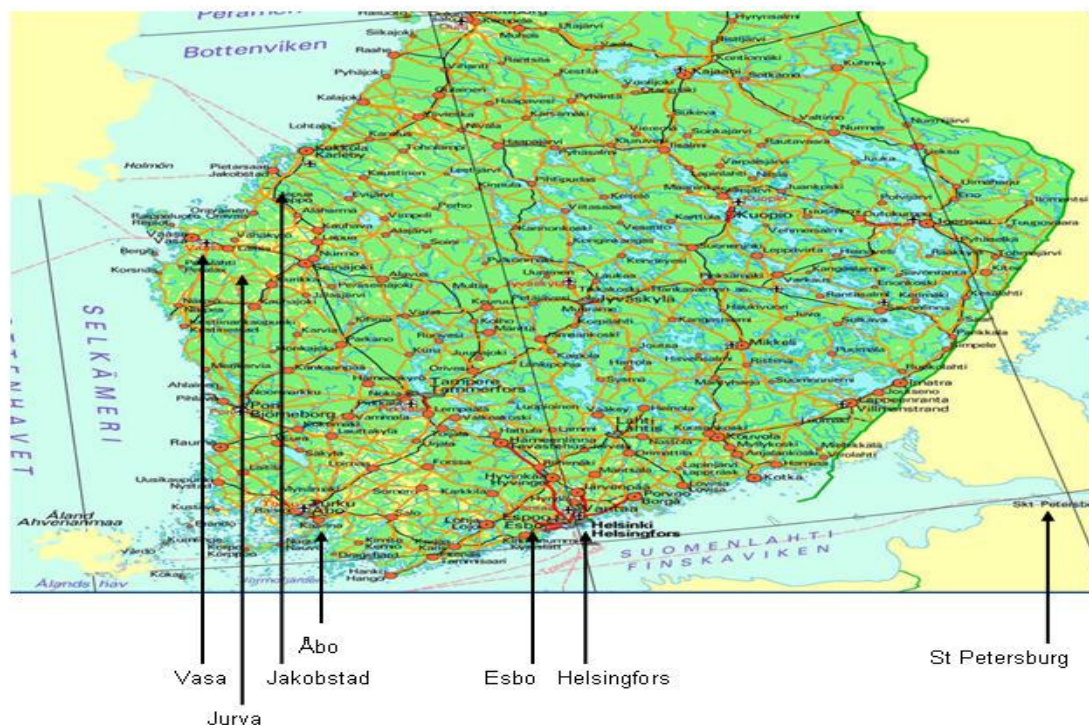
Perämeren
Bottenviken
Raahe
Pyhäjoki
Kalajoki
Lohtaja
Kokkola
Karleby
Holmön
Pietarsaari
Jakobstad
Oulu
Kajaani
Kuopio
Joensuu
Vaasa
Vasa
Bergö
Korsnäs
Seinäjoki
Jyväskylä
Mikkeli
SELKÄMERI
HAVET
Tampere
Tammerfors
Pori
Björneborg
Rauma
Lahti
Lahtis
Kouvola
Lappeenranta
Villmanstrand
Imatra
Kotka
Turku
Åbo
Åland
Ahvenanmaa
Espoo
Esbo
Vantaa
Helsinki
Helsingfors
Porvoo
Borgå
Hanko
Hangö
Ålands hav
SUOMENLAHTI
FINSKAVIKEN
Skt. Petersb
Åbo
Vasa
Jakobstad
Esbo
Helsingfors
St Petersburg
Jurva